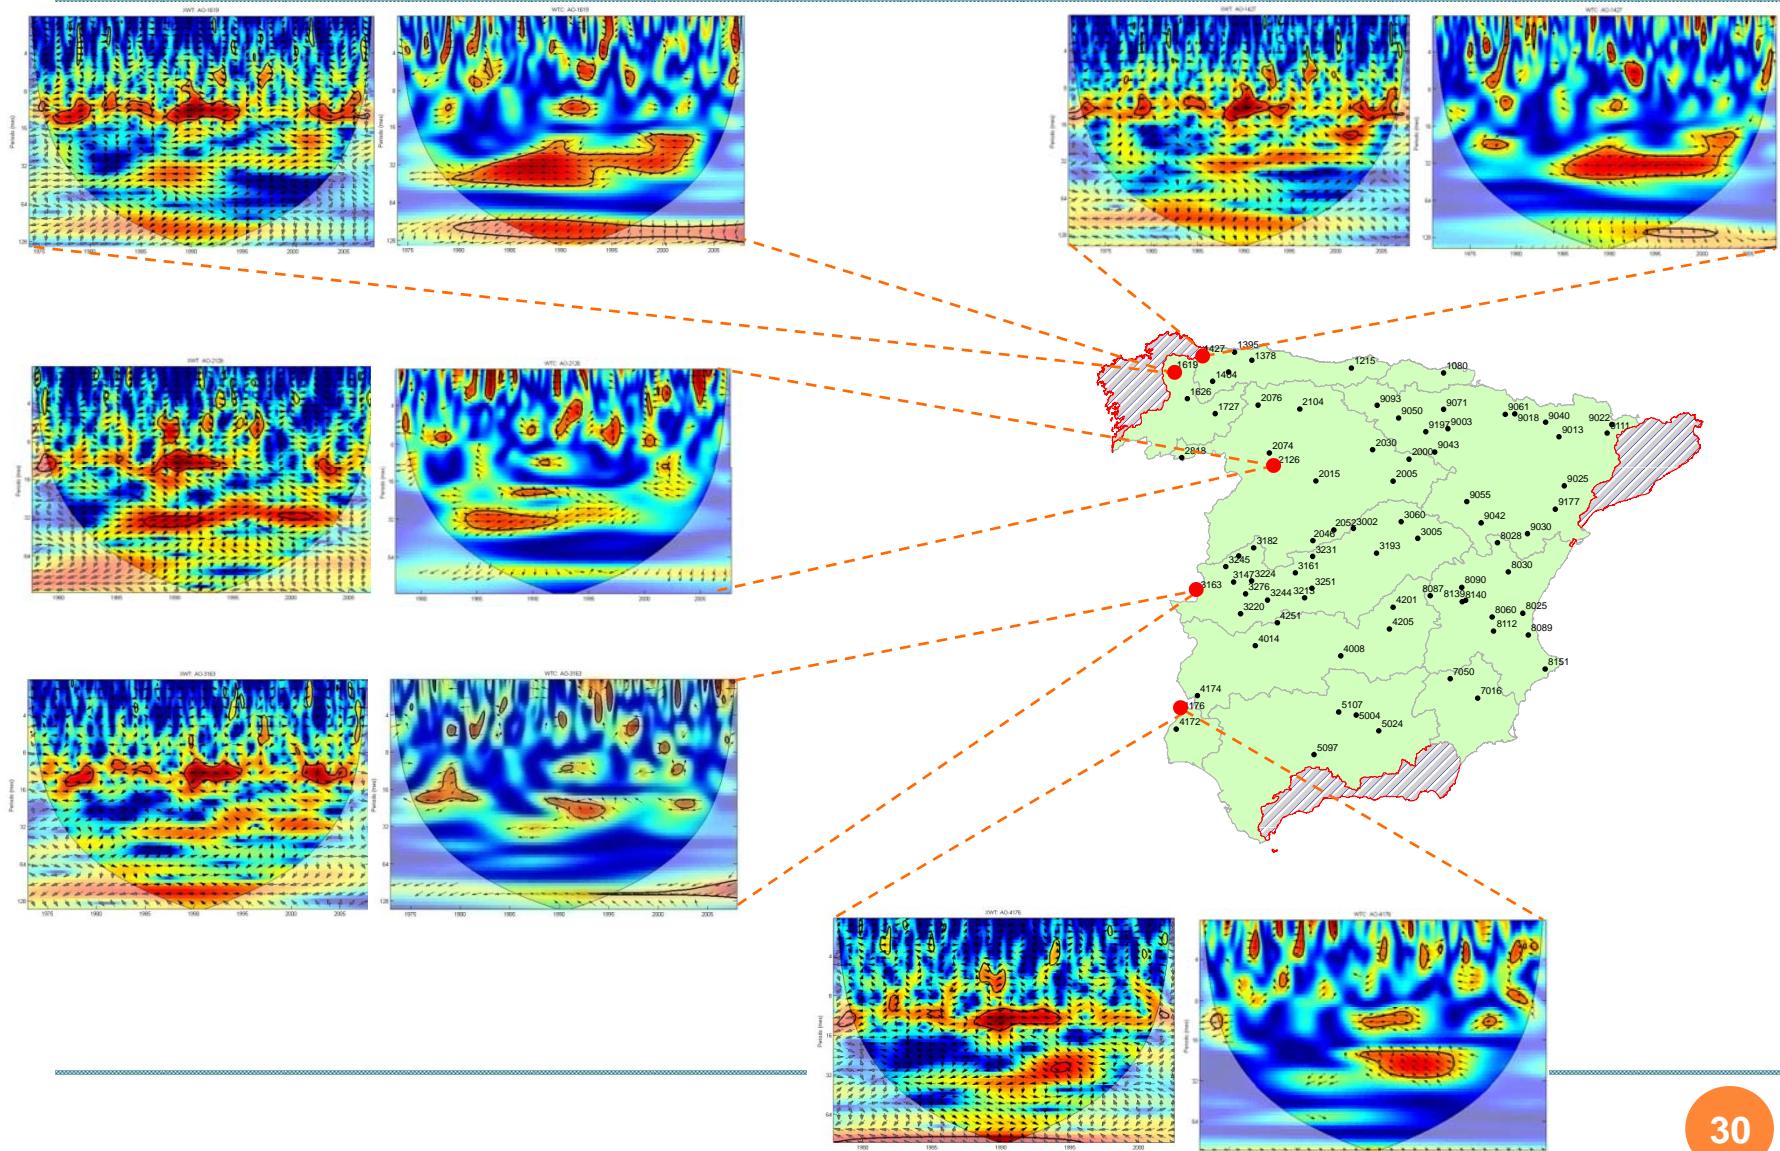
XWT: AO-1619
WTC: AO-1619
XWT: AO-1427
WTC: AO-1427
XWT: AO-2126
WTC: AO-2126
XWT: AO-3163
WTC: AO-3163
XWT: AO-4176
WTC: AO-4176

1427 1395 1378 1215 1080 1619 1484 1626 1727 2076 2104 9093 9050 9071 9197 9003 9061 9018 9040 9022 9013 8111 2030 2000 9043 2074 2818 2126 2015 2005 9025 9055 9177 9042 9030 2052 3002 3060 3005 2048 3231 3193 8028 3182 3245 3161 3147 3224 8030 3276 3244 3213 3251 8087 8090 8139 8140 3163 3220 4201 8060 8025 4251 4205 8112 8089 4014 4008 8151 7050 4174 7016 4176 5107 5004 4172 5024 5097

30